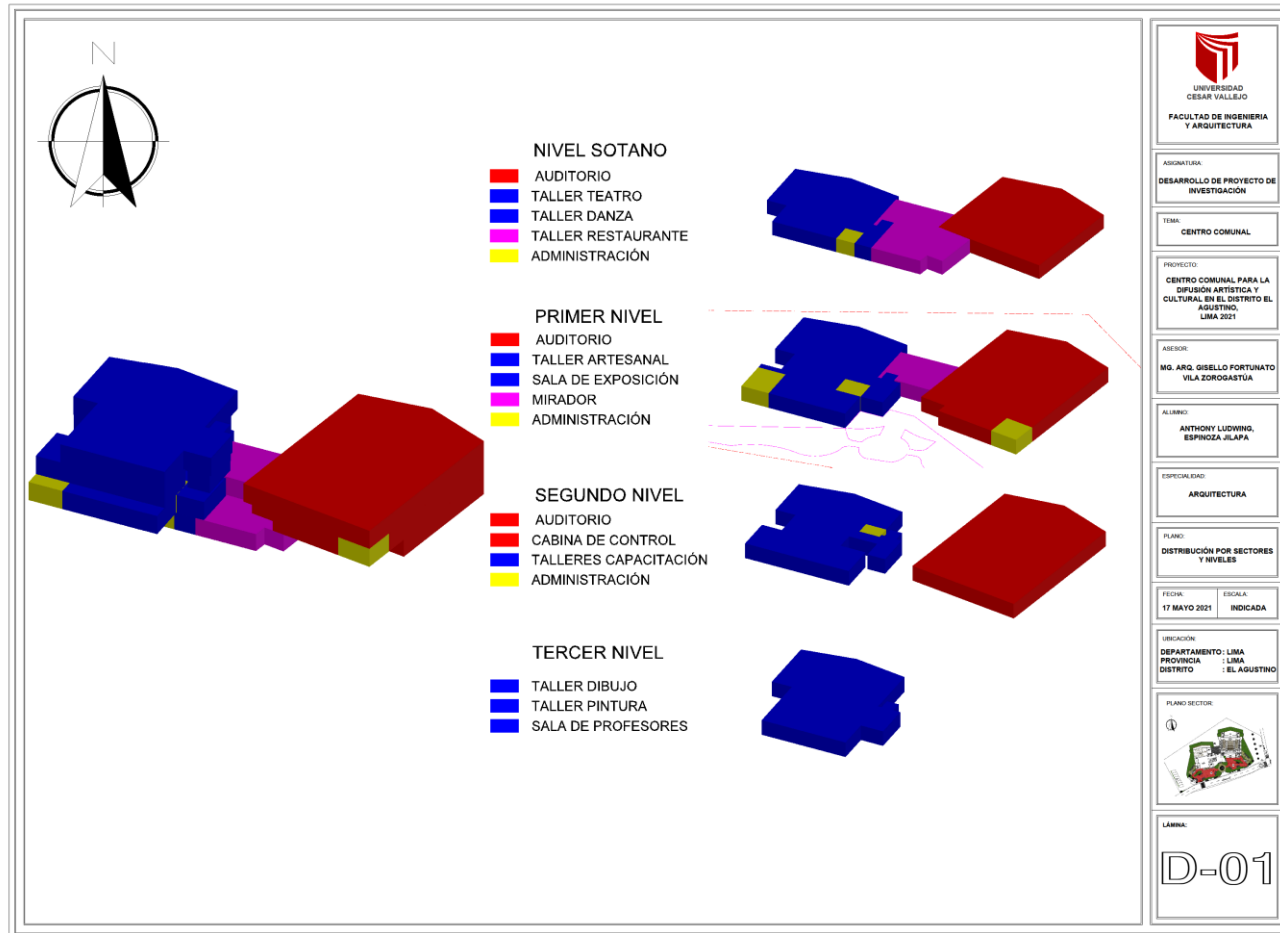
N

NIVEL SOTANO
AUDITORIO
TALLER TEATRO
TALLER DANZA
TALLER RESTAURANTE
ADMINISTRACIÓN

PRIMER NIVEL
AUDITORIO
TALLER ARTESANAL
SALA DE EXPOSICIÓN
MIRADOR
ADMINISTRACIÓN

SEGUNDO NIVEL
AUDITORIO
CABINA DE CONTROL
TALLERES CAPACITACIÓN
ADMINISTRACIÓN

TERCER NIVEL
TALLER DIBUJO
TALLER PINTURA
SALA DE PROFESORES

UNIVERSIDAD CESAR VALLEJO

FACULTAD DE INGENIERIA Y ARQUITECTURA

ASIGNATURA:
DESARROLLO DE PROYECTO DE INVESTIGACIÓN

TEMA:
CENTRO COMUNAL

PROYECTO:
CENTRO COMUNAL PARA LA DIFUSIÓN ARTÍSTICA Y CULTURAL EN EL DISTRITO EL AGUSTINO, LIMA 2021

ASESOR:
MG. ARQ. GISELLO FORTUNATO VILA ZOROGASTÚA

ALUMNO:
ANTHONY LUDWING, ESPINOZA JILAPA

ESPECIALIDAD:
ARQUITECTURA

PLANO:
DISTRIBUCIÓN POR SECTORES Y NIVELES

| FECHA: | ESCALA: |
|---|---|
| 17 MAYO 2021 | INDICADA |

UBICACIÓN:
DEPARTAMENTO : LIMA
PROVINCIA : LIMA
DISTRITO : EL AGUSTINO

PLANO SECTOR:

LÁMINA:
D-01